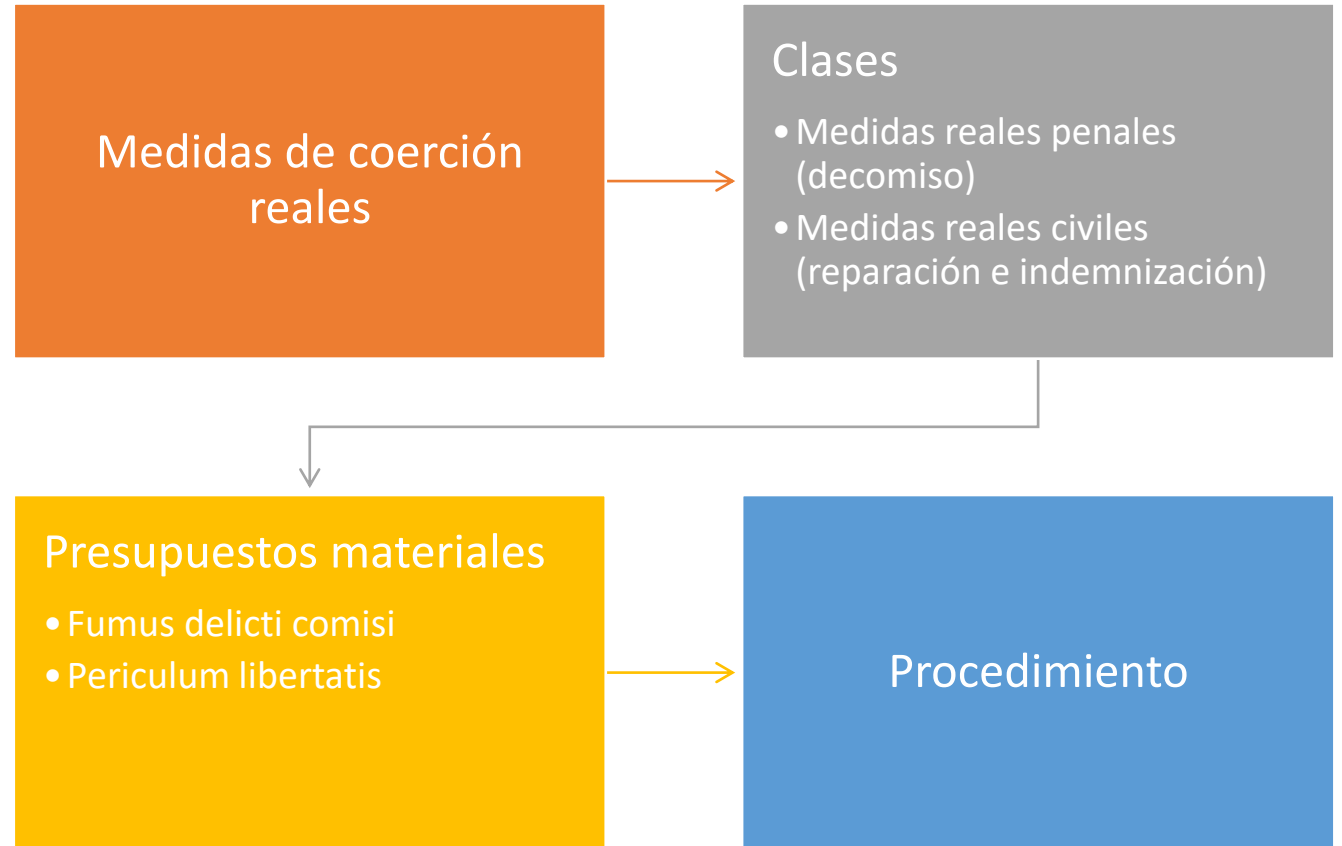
Medidas de coerción reales

Clases

• Medidas reales penales (decomiso)
• Medidas reales civiles (reparación e indemnización)

Presupuestos materiales

• Fumus delicti comisi
• Periculum libertatis

Procedimiento